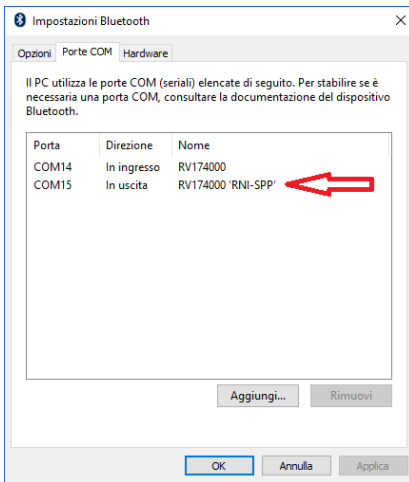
Impostazioni Bluetooth

Opzioni | Porte COM | Hardware

Il PC utilizza le porte COM (seriali) elencate di seguito. Per stabilire se è necessaria una porta COM, consultare la documentazione del dispositivo Bluetooth.

| Porta | Direzione | Nome |
|---|---|---|
| COM14 | In ingresso | RV174000 |
| COM15 | In uscita | RV174000 'RNI-SPP' |

Aggiungi... Rimuovi

OK Annulla Applica